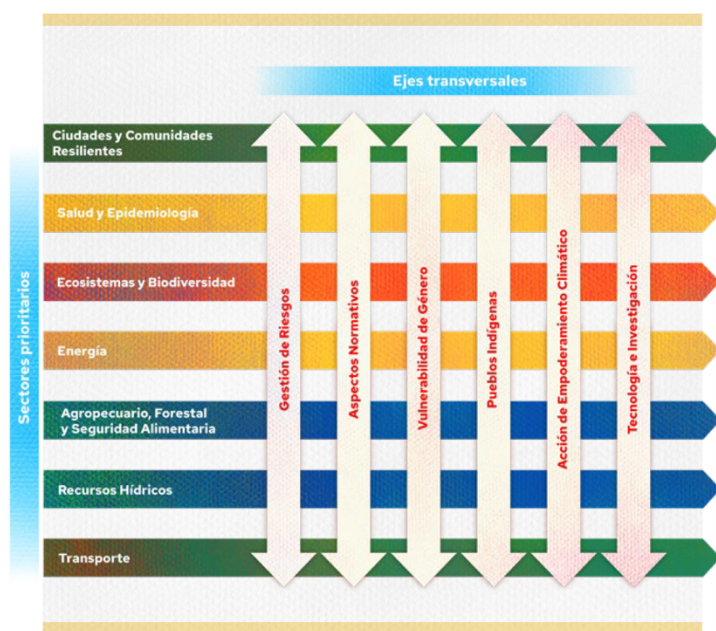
Ejes transversales

Sectores prioritarios

Ciudades y Comunidades Resilientes

Salud y Epidemiología

Ecosistemas y Biodiversidad

Energía

Agropecuario, Forestal y Seguridad Alimentaria

Recursos Hídricos

Transporte

Gestión de Riesgos

Aspectos Normativos

Vulnerabilidad de Género

Pueblos Indígenas

Acción de Empoderamiento Climático

Tecnología e Investigación